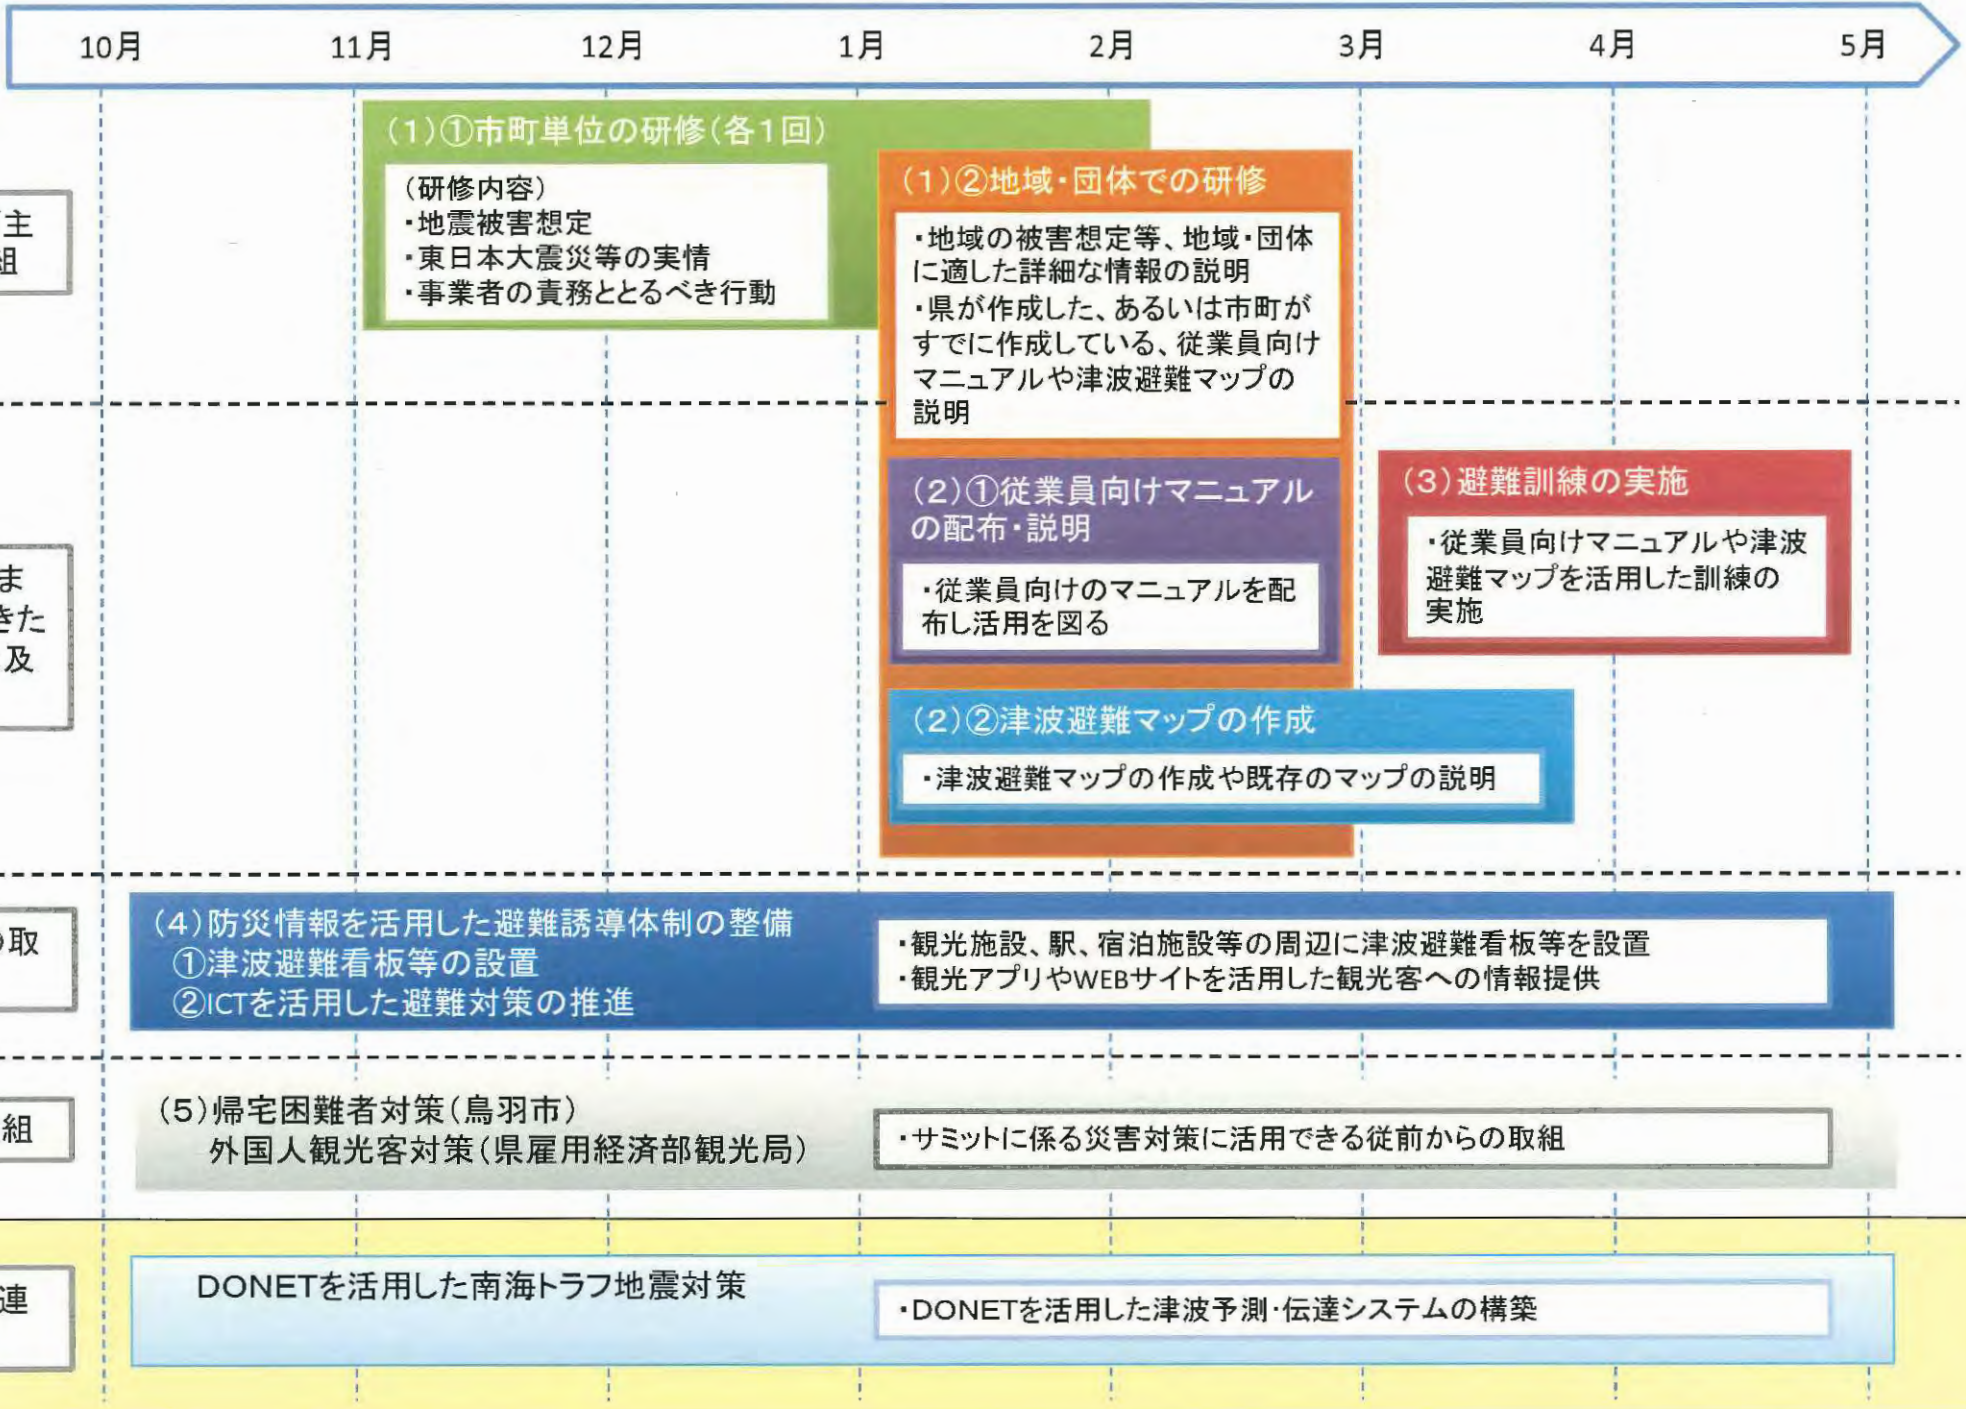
10月 11月 12月 1月 2月 3月 4月 5月

主
組

(1)①市町単位の研修(各1回)

(研修内容)
・地震被害想定
・東日本大震災等の実情
・事業者の責務ととるべき行動

(1)②地域・団体での研修

・地域の被害想定等、地域・団体に適した詳細な情報の説明
・県が作成した、あるいは市町がすでに作成している、従業員向けマニュアルや津波避難マップの説明

ま
きた
及

(2)①従業員向けマニュアルの配布・説明

・従業員向けのマニュアルを配布し活用を図る

(3)避難訓練の実施

・従業員向けマニュアルや津波避難マップを活用した訓練の実施

(2)②津波避難マップの作成

・津波避難マップの作成や既存のマップの説明

取

(4)防災情報を活用した避難誘導体制の整備
①津波避難看板等の設置
②ICTを活用した避難対策の推進

・観光施設、駅、宿泊施設等の周辺に津波避難看板等を設置
・観光アプリやWEBサイトを活用した観光客への情報提供

組

(5)帰宅困難者対策(鳥羽市)
外国人観光客対策(県雇用経済部観光局)

・サミットに係る災害対策に活用できる従前からの取組

連

DONETを活用した南海トラフ地震対策

・DONETを活用した津波予測・伝達システムの構築